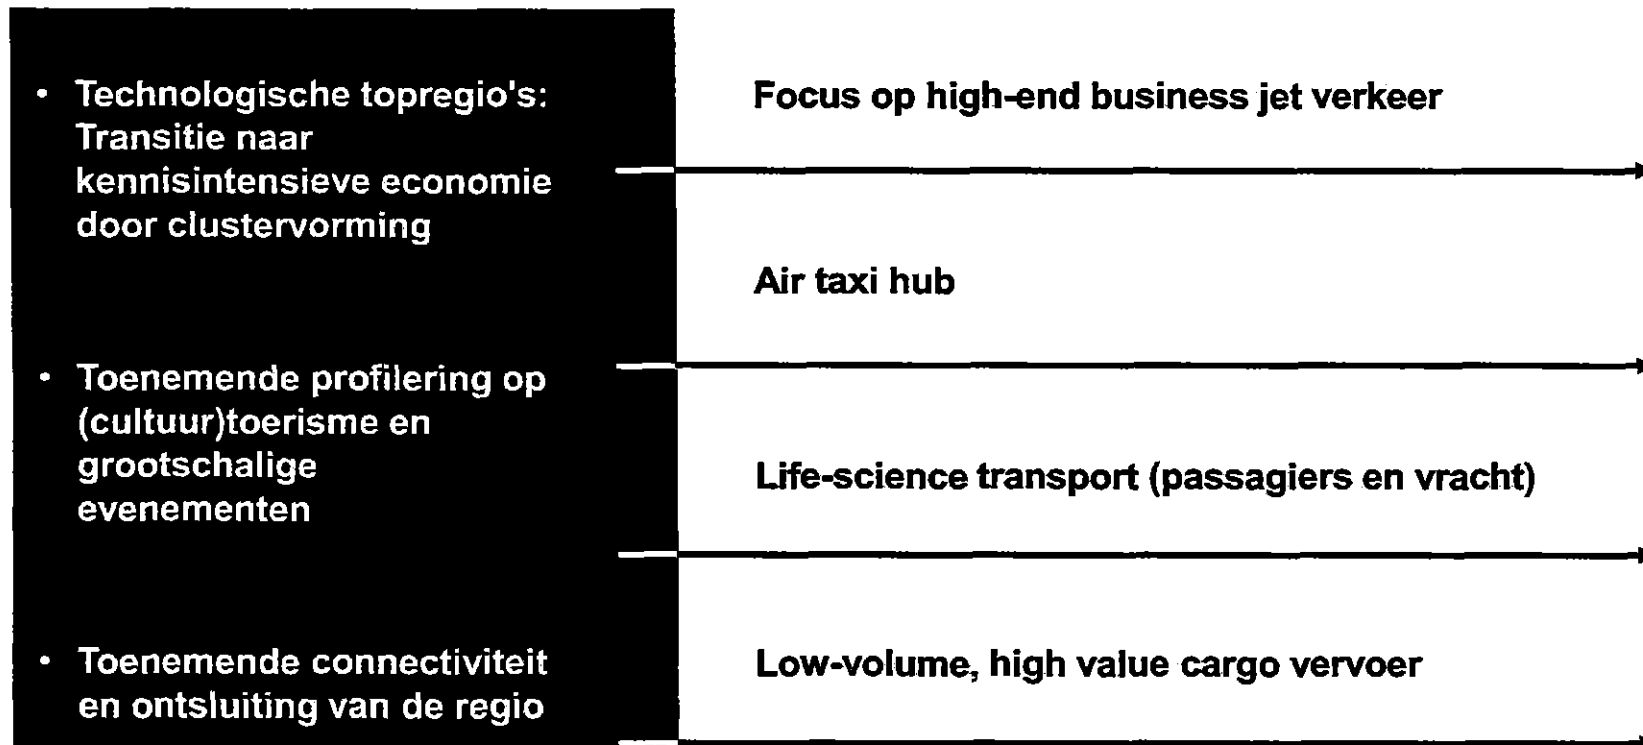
• Technologische topregio's: Transitie naar kennisintensieve economie door clustervorming

• Toenemende profilering op (cultuur)toerisme en grootschalige evenementen

• Toenemende connectiviteit en ontsluiting van de regio

Focus op high-end business jet verkeer

Air taxi hub

Life-science transport (passagiers en vracht)

Low-volume, high value cargo vervoer